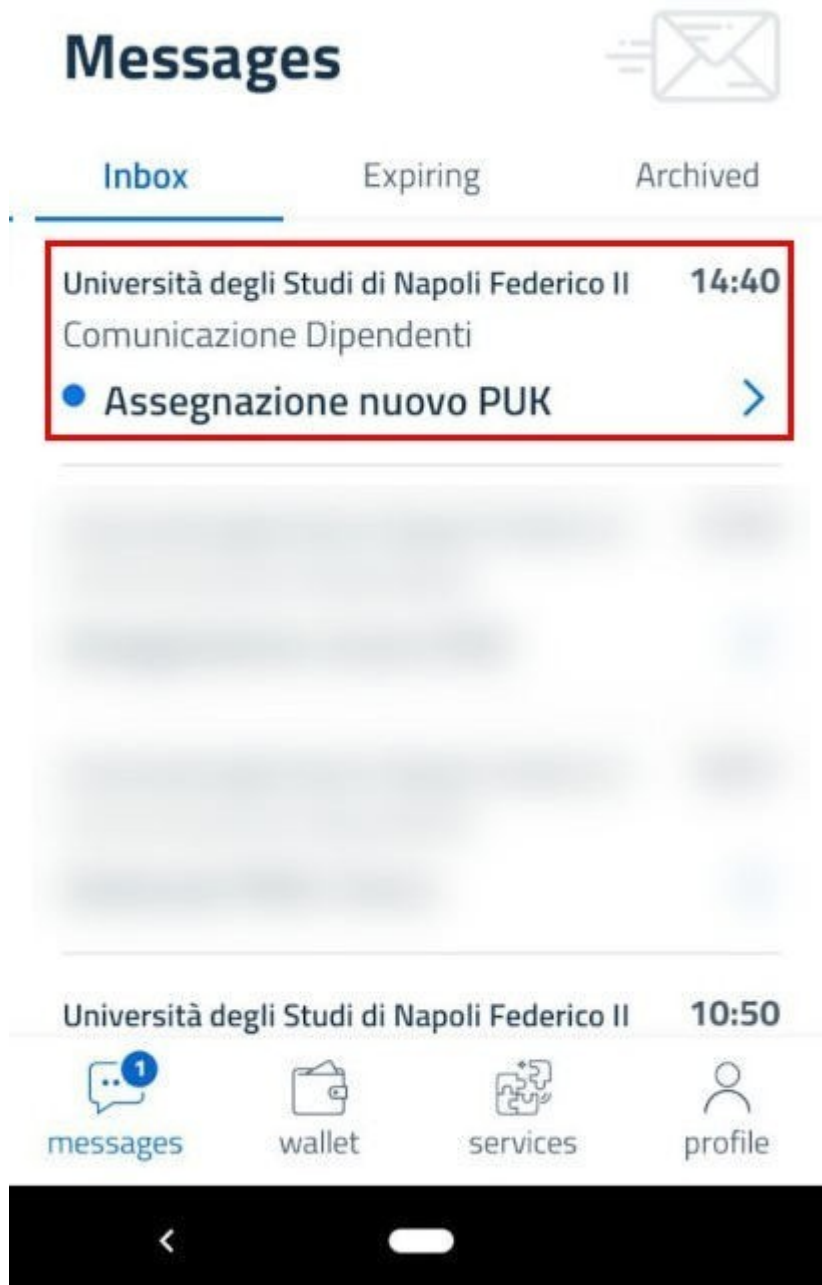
Messages

Inbox Expiring Archived

Università degli Studi di Napoli Federico II 14:40
Comunicazione Dipendenti
Assegnazione nuovo PUK

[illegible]

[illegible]

Università degli Studi di Napoli Federico II 10:50

1
messages wallet services profile